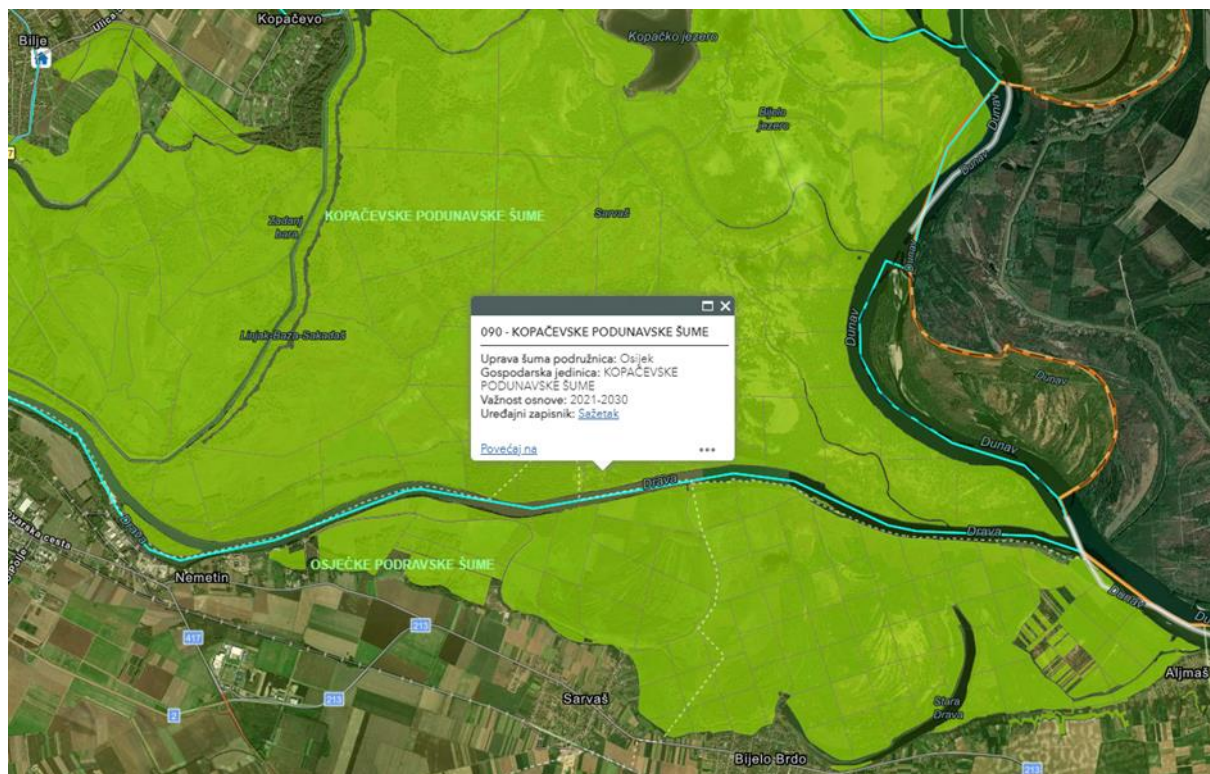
Kopačevo
Bilje
Ulica
Kopačko jezero
Bijelo jezero
Dunav
Zadanj bara
KOPAČEVSKE PODUNAVSKE ŠUME
Sarvaš
Dunav
Linjak-Baza-Sakadaš
Dunav
Dunav
Dunav

090 - KOPAČEVSKE PODUNAVSKE ŠUME

Uprava šuma podružnica: Osijek
Gospodarska jedinica: KOPAČEVSKE PODUNAVSKE ŠUME
Važnost osnove: 2021-2030
Uređajni zapisnik: Sažetak

Povećaj na
•••

Drava
Drava
Drava
Dunav
Dunav
Nemetin
OSJEČKE PODRAVSKE ŠUME
417
213
213
213
2
Sarvaš
Stara Drava
Aljmaš
Bijelo Brdo
213